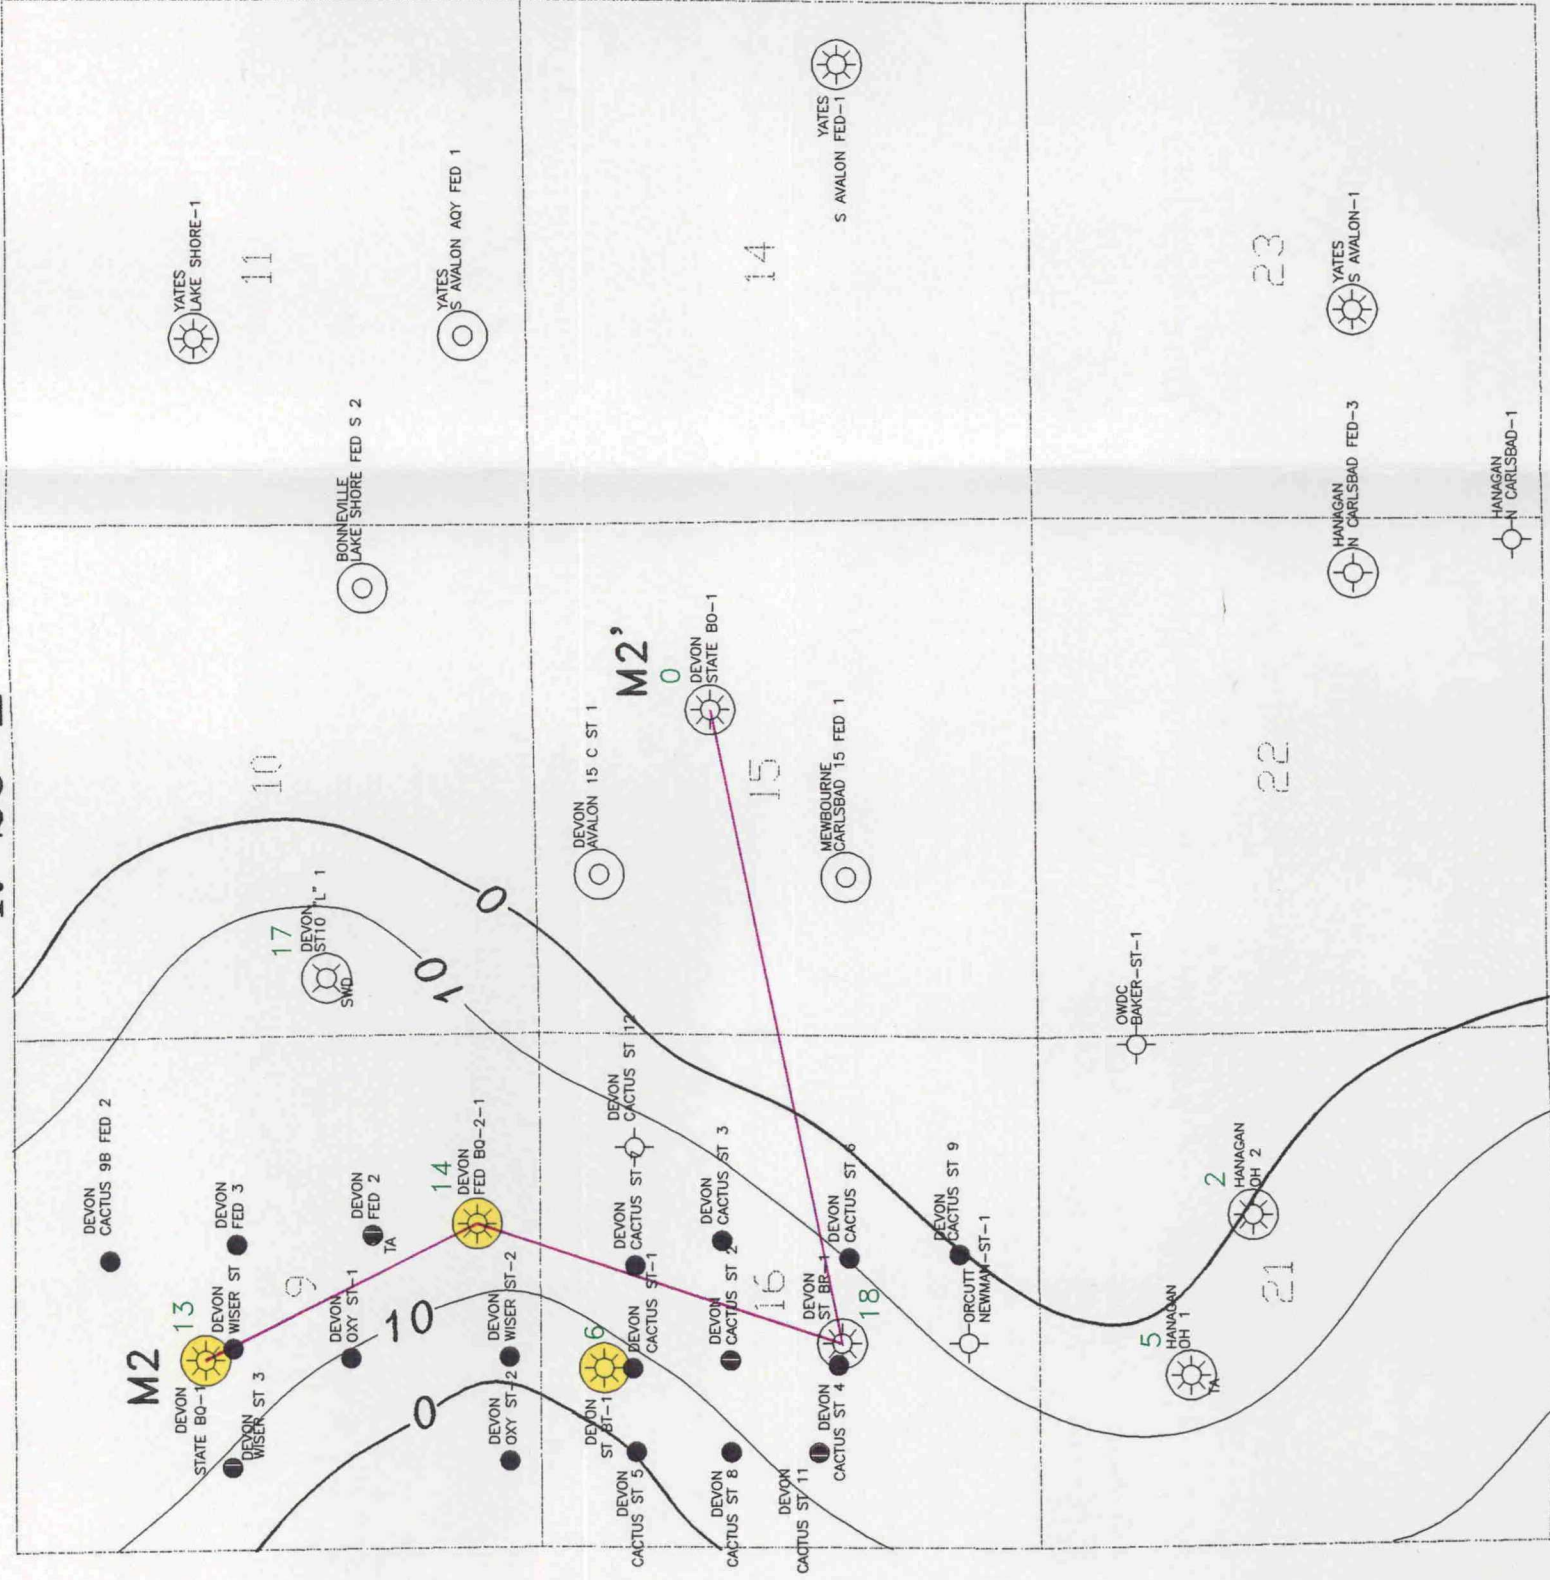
M2
13
DEVON
STATE BO-1
DEVON
WISER ST 3
DEVON
WISER ST
DEVON
FED 3
DEVON
CACTUS 9B FED 2
9
DEVON
OXY ST-1
DEVON
FED 2
TA
10
0
DEVON
OXY ST-2
DEVON
WISER ST-2
14
DEVON
FED BQ-2-1
6
DEVON
ST BT-1
DEVON
CACTUS
DEVON
CACTUS ST 5
DEVON
CACTUS ST-1
DEVON
CACTUS ST-7
DEVON
CACTUS ST 12
DEVON
CACTUS ST 8
DEVON
CACTUS ST 2
DEVON
CACTUS ST 3
16
DEVON
CACTUS ST 11
DEVON
CACTUS ST 4
DEVON
ST BR-1
18
DEVON
CACTUS ST 6
ORCUTT
NEWMAN-ST-1
DEVON
CACTUS ST 9
17
DEVON
ST10 "L" 1
SWD
10
0
10
DEVON
AVALON 15 C ST 1
M2'
0
DEVON
STATE BO-1
15
MEWBOURNE
CARLSBAD 15 FED 1
OWDC
BAKER-ST-1
5
HANAGAN
OH 1
TA
2
HANAGAN
OH 2
21
22
BONNEVILLE
LAKE SHORE FED S 2
YATES
LAKE SHORE-1
11
YATES
S AVALON AQY FED 1
14
YATES
S AVALON FED-1
HANAGAN
N CARLSBAD FED-3
HANAGAN
N CARLSBAD-1
23
YATES
S AVALON-1